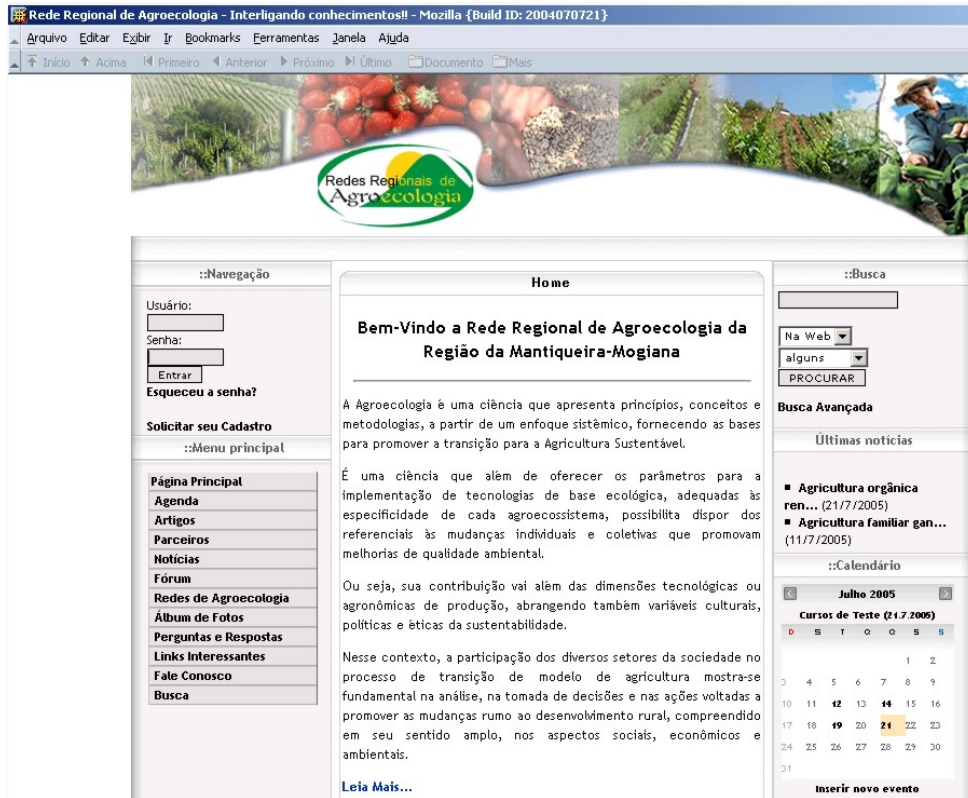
Rede Regional de Agroecologia - Interligando conhecimentos!! - Mozilla {Build ID: 2004070721}

Arquivo Editar Exibir Ir Bookmarks Ferramentas Janela Ajuda

Início Acima Primeiro Anterior Próximo Último Documento Mais

Redes Regionais de Agroecologia

::Navegação

Usuário:

Senha:

Entrar

Esqueceu a senha?

Solicitar seu Cadastro

::Menu principal

Página Principal
Agenda
Artigos
Parceiros
Notícias
Fórum
Redes de Agroecologia
Álbum de Fotos
Perguntas e Respostas
Links Interessantes
Fale Conosco
Busca

Home

Bem-Vindo a Rede Regional de Agroecologia da Região da Mantiqueira-Mogiana

A Agroecologia é uma ciência que apresenta princípios, conceitos e metodologias, a partir de um enfoque sistêmico, fornecendo as bases para promover a transição para a Agricultura Sustentável.

É uma ciência que além de oferecer os parâmetros para a implementação de tecnologias de base ecológica, adequadas às especificidade de cada agroecossistema, possibilita dispor dos referenciais às mudanças individuais e coletivas que promovam melhorias de qualidade ambiental.

Ou seja, sua contribuição vai além das dimensões tecnológicas ou agronômicas de produção, abrangendo também variáveis culturais, políticas e éticas da sustentabilidade.

Nesse contexto, a participação dos diversos setores da sociedade no processo de transição de modelo de agricultura mostra-se fundamental na análise, na tomada de decisões e nas ações voltadas a promover as mudanças rumo ao desenvolvimento rural, compreendido em seu sentido amplo, nos aspectos sociais, econômicos e ambientais.

Leia Mais...

::Busca

Na Web

alguns

PROCURAR

Busca Avançada

Últimas notícias

Agricultura orgânica ren... (21/7/2005)
Agricultura familiar gan... (11/7/2005)

::Calendário

Julho 2005

Cursos de Teste (21.7.2005)

| D | S | T | Q | Q | S | S |
|---|---|---|---|---|---|---|
| | | | | | 1 | 2 |
| 3 | 4 | 5 | 6 | 7 | 8 | 9 |
| 10 | 11 | 12 | 13 | 14 | 15 | 16 |
| 17 | 18 | 19 | 20 | 21 | 22 | 23 |
| 24 | 25 | 26 | 27 | 28 | 29 | 30 |
| 31 | | | | | | |

Inserir novo evento